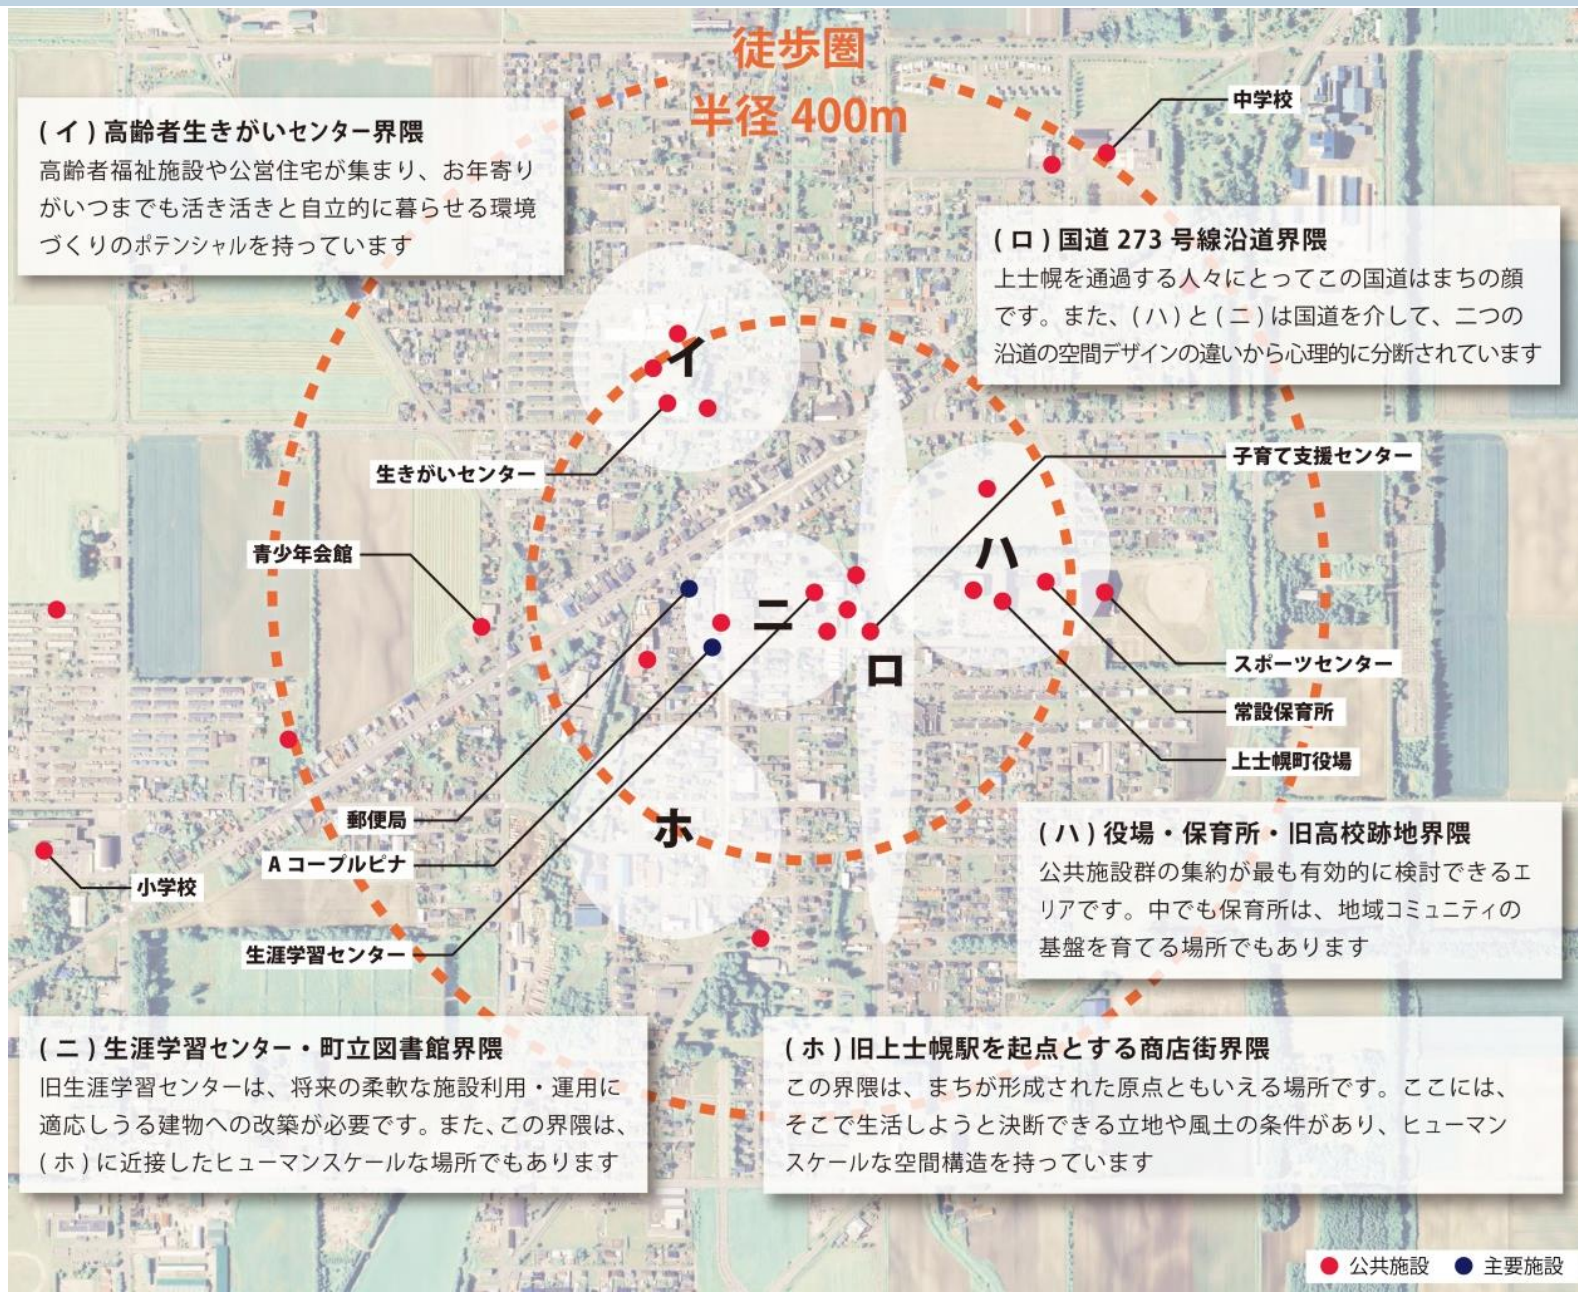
徒歩圏
半径 400m

(イ) 高齢者生きがいセンター界隈
高齢者福祉施設や公営住宅が集まり、お年寄りがいつまでも活き活きと自立的に暮らせる環境づくりのポテンシャルを持っています

中学校

(ロ) 国道 273 号線沿道界隈
上士幌を通過する人々にとってこの国道はまちの顔です。また、(ハ) と (ニ) は国道を介して、二つの沿道の空間デザインの違いから心理的に分断されています

イ

生きがいセンター

子育て支援センター

青少年会館

ハ

ニ

ロ

スポーツセンター

常設保育所

上士幌町役場

郵便局

(ハ) 役場・保育所・旧高校跡地界隈
公共施設群の集約が最も有効的に検討できるエリアです。中でも保育所は、地域コミュニティの基盤を育てる場所でもあります

ホ

A コープルピナ

小学校

生涯学習センター

(ニ) 生涯学習センター・町立図書館界隈
旧生涯学習センターは、将来の柔軟な施設利用・運用に適応しうる建物への改築が必要です。また、この界隈は、(ホ) に近接したヒューマンスケールな場所でもあります

(ホ) 旧上士幌駅を起点とする商店街界隈
この界隈は、まちが形成された原点ともいえる場所です。ここには、そこで生活しようと決断できる立地や風土の条件があり、ヒューマンスケールな空間構造を持っています

公共施設 主要施設